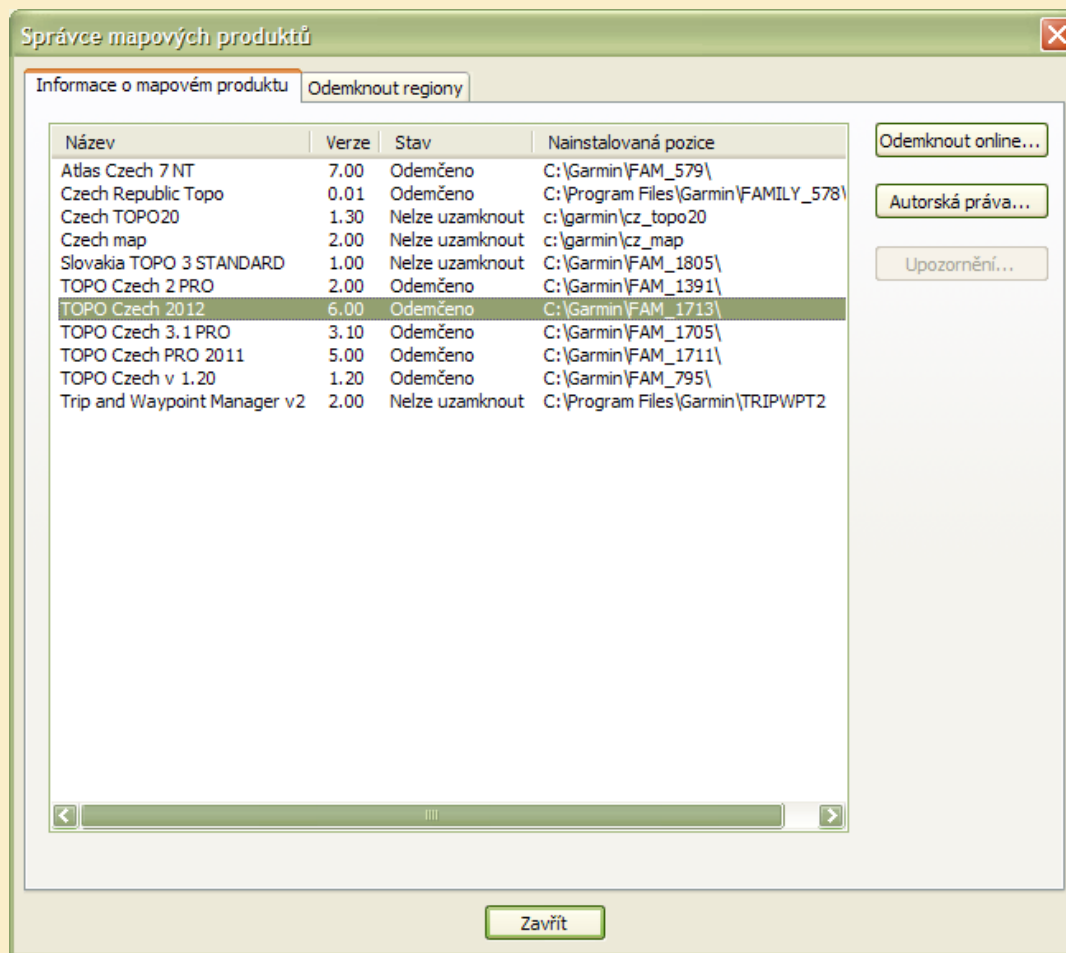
Správce mapových produktů

Informace o mapovém produktu | Odemknout regiony

| Název | Verze | Stav | Nainstalovaná pozice |
|---|---|---|---|
| Atlas Czech 7 NT | 7.00 | Odemčeno | C:\Garmin\FAM_579\ |
| Czech Republic Topo | 0.01 | Odemčeno | C:\Program Files\Garmin\FAMILY_578\ |
| Czech TOPO20 | 1.30 | Nelze uzamknout | c:\garmin\cz_topo20 |
| Czech map | 2.00 | Nelze uzamknout | c:\garmin\cz_map |
| Slovakia TOPO 3 STANDARD | 1.00 | Nelze uzamknout | C:\Garmin\FAM_1805\ |
| TOPO Czech 2 PRO | 2.00 | Odemčeno | C:\Garmin\FAM_1391\ |
| TOPO Czech 2012 | 6.00 | Odemčeno | C:\Garmin\FAM_1713\ |
| TOPO Czech 3.1 PRO | 3.10 | Odemčeno | C:\Garmin\FAM_1705\ |
| TOPO Czech PRO 2011 | 5.00 | Odemčeno | C:\Garmin\FAM_1711\ |
| TOPO Czech v 1.20 | 1.20 | Odemčeno | C:\Garmin\FAM_795\ |
| Trip and Waypoint Manager v2 | 2.00 | Nelze uzamknout | C:\Program Files\Garmin\TRIPWPT2 |

Odemknout online...
Autorská práva...
Upozornění...

Zavřít